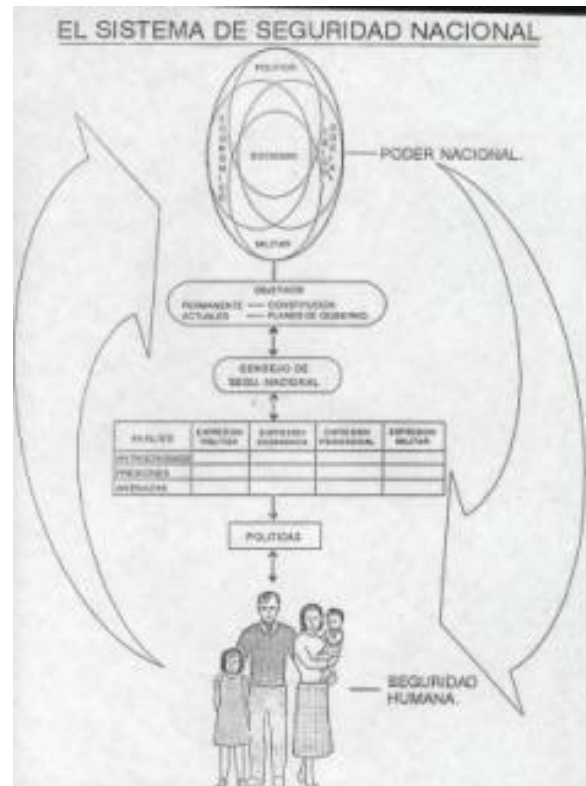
EL SISTEMA DE SEGURIDAD NACIONAL

POLITICA

ECONOMICA

SOCIEDAD

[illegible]

MILITAR

PODER NACIONAL.

OBJETIVOS

PERMANENTE — CONSTITUCION

ACTUALES — PLANES DE GOBIERNO

CONSEJO DE SEGU. NACIONAL

| ANALISIS | EXPRESION POLITICA | EXPRESION ECONOMICA | EXPRESION PSICOSOCIAL | EXPRESION MILITAR |
|---|---|---|---|---|
| ANTAGONISMOS | | | | |
| PRESIONES | | | | |
| AMENAZAS | | | | |

POLITICAS

SEGURIDAD HUMANA.